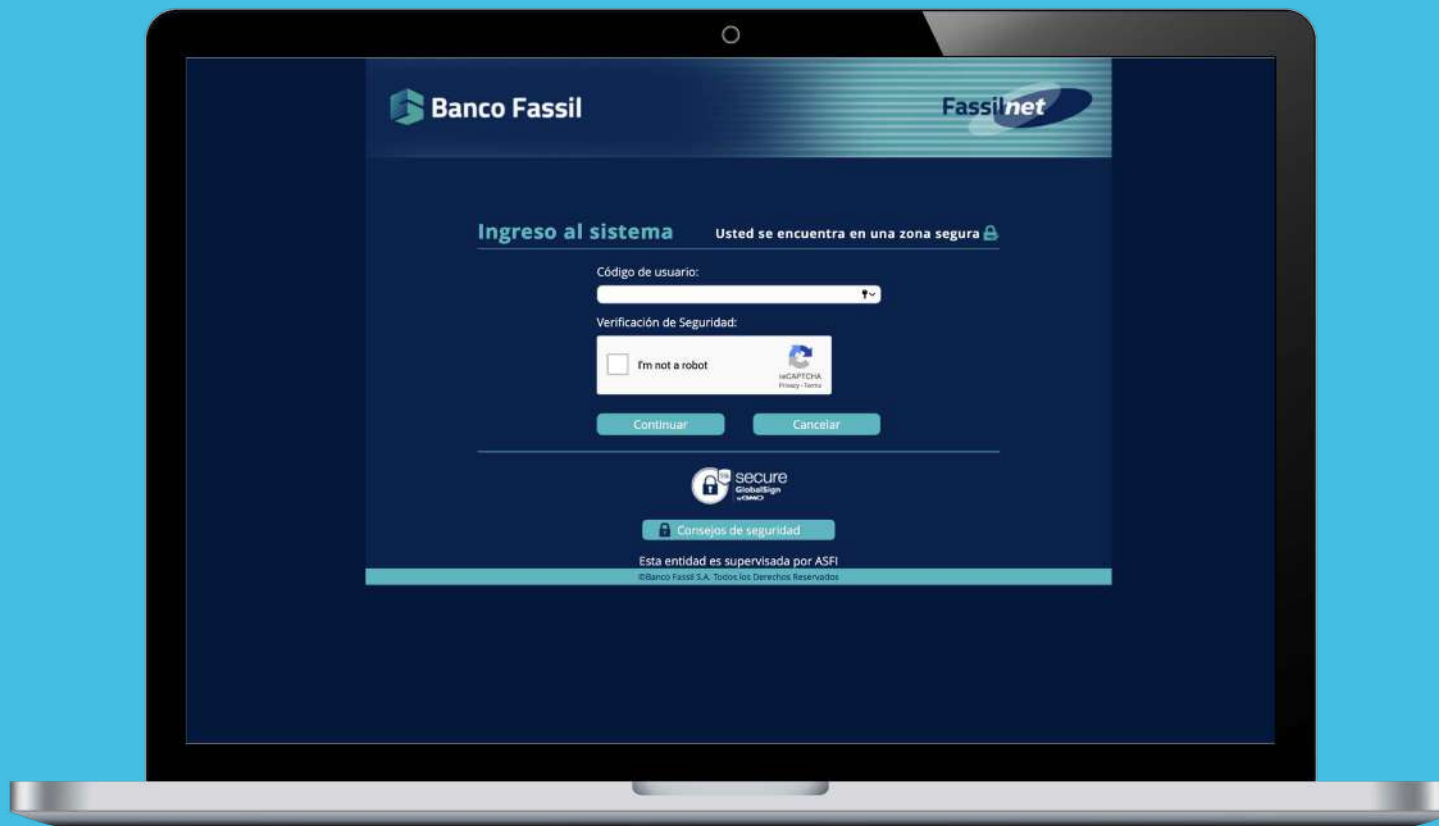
Banco Fassil

Fassilnet

Ingreso al sistema

Usted se encuentra en una zona segura

Código de usuario:

Verificación de Seguridad:

I'm not a robot

reCAPTCHA
Privacy - Terms

Continuar

Cancelar

secure
GlobalSign

Consejos de seguridad

Esta entidad es supervisada por ASFI

©Banco Fassil S.A. Todos los Derechos Reservados